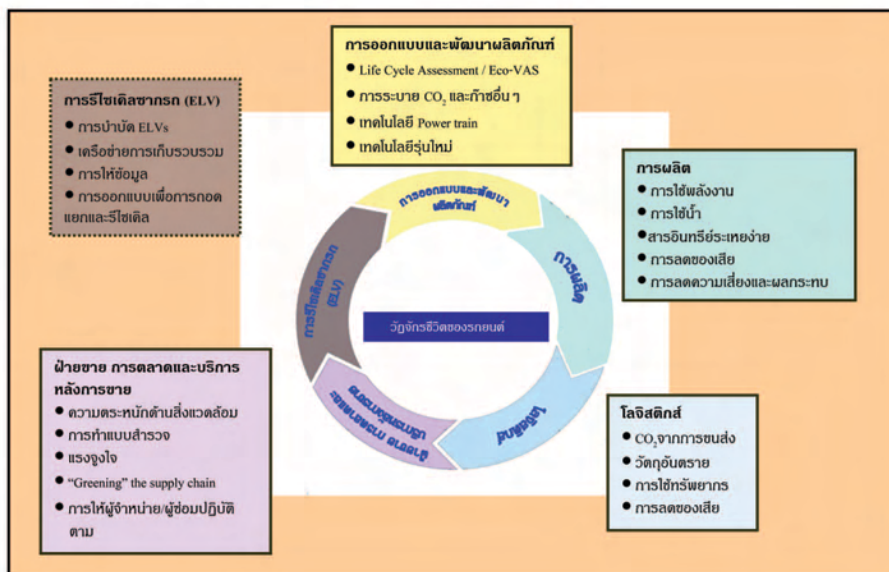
การออกแบบและพัฒนาผลิตภัณฑ์
• Life Cycle Assessment / Eco-VAS
• การระบาย $CO_2$ และก๊าซอื่น ๆ
• เทคโนโลยี Power train
• เทคโนโลยีรุ่นใหม่

การรีไซเคิลซากรถ (ELV)
• การบำบัด ELVs
• เครือข่ายการเก็บรวบรวม
• การให้ข้อมูล
• การออกแบบเพื่อการถอดแยกและรีไซเคิล

การผลิต
• การใช้พลังงาน
• การใช้น้ำ
• สารอินทรีย์ระเหยง่าย
• การลดของเสีย
• การลดความเสี่ยงและผลกระทบ

การออกแบบและพัฒนาผลิตภัณฑ์
การผลิต
โลจิสติกส์
ฝ่ายขาย การตลาดและบริการหลังการขาย
การรีไซเคิลซากรถ (ELV)

วัฏจักรชีวิตของรถยนต์

ฝ่ายขาย การตลาดและบริการหลังการขาย
• ความตระหนักด้านสิ่งแวดล้อม
• การทำแบบสำรวจ
• แรงจูงใจ
• "Greening" the supply chain
• การให้ผู้จำหน่าย/ผู้ซ่อมปฏิบัติตาม

โลจิสติกส์
• $CO_2$จากการขนส่ง
• วัตถุอันตราย
• การใช้ทรัพยากร
• การลดของเสีย